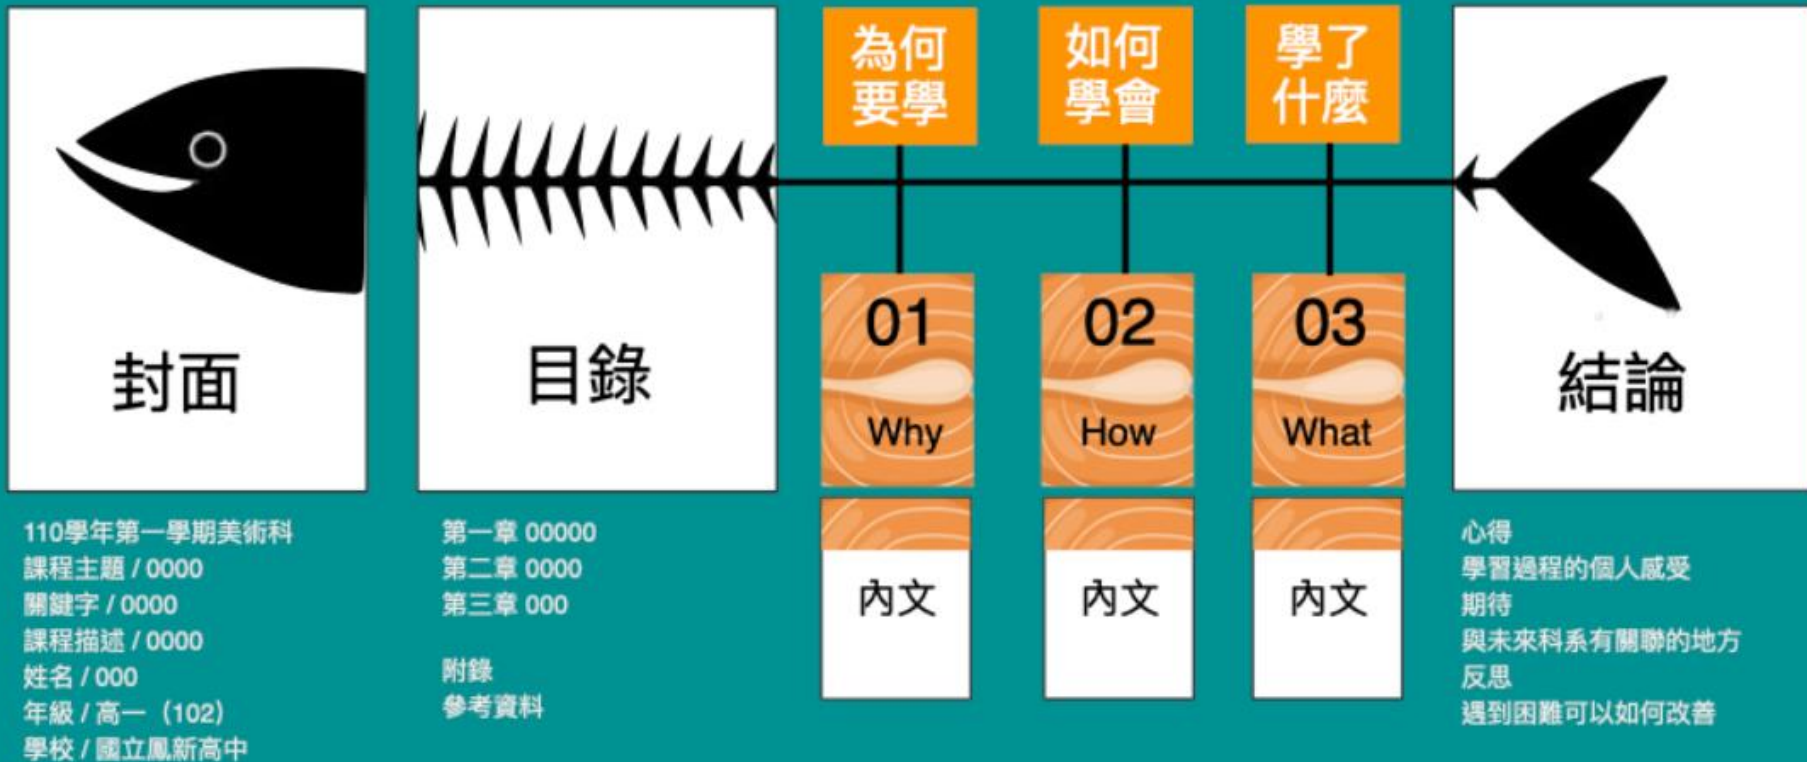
封面

110學年第一學期美術科
課程主題 / 0000
關鍵字 / 0000
課程描述 / 0000
姓名 / 000
年級 / 高一（102）
學校 / 國立鳳新高中

目錄

第一章 00000
第二章 0000
第三章 000

附錄
參考資料

為何要學

01
Why

內文

如何學會

02
How

內文

學了什麼

03
What

內文

結論

心得
學習過程的個人感受
期待
與未來科系有關聯的地方
反思
遇到困難可以如何改善